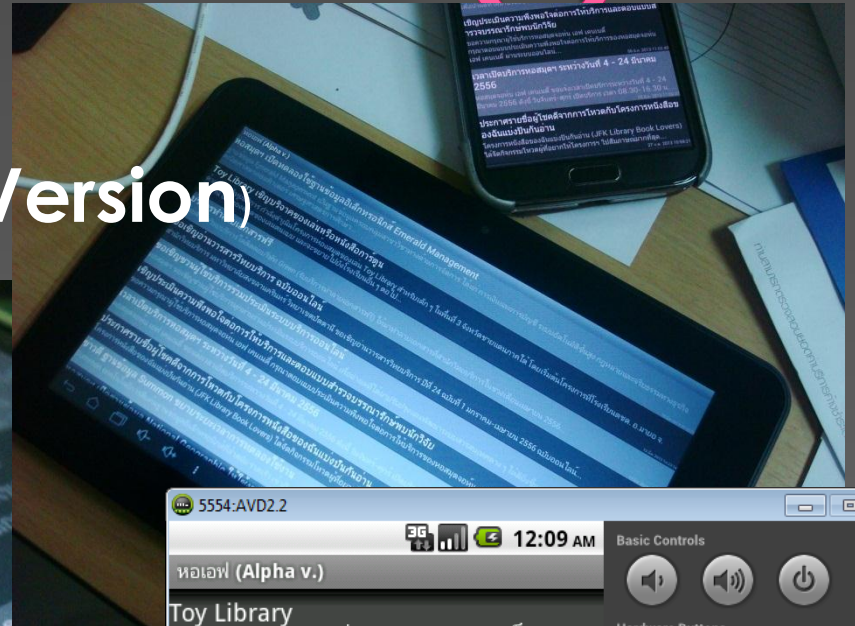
Version)

เชิญประเมินความพึงพอใจต่อการให้บริการและตอบแบบสำรวจบรรณารักษ์พบนักวิจัย

เวลาเปิดบริการหอสมุดฯ ระหว่างวันที่ 4 - 24 มีนาคม 2556

ประกาศรายชื่อผู้โชคดีจากการโหวตกับโครงการหนังสือของฉันแบ่งปันกันอ่าน

หอเอฟ (Alpha v.)

Toy Library

เชิญร่วมทดลองใช้ฐานข้อมูลอิเล็กทรอนิกส์ Emerald Management

เชิญประเมินความพึงพอใจต่อการให้บริการและตอบแบบสำรวจบรรณารักษ์พบนักวิจัย

ประกาศรายชื่อผู้โชคดีจากการโหวตกับโครงการหนังสือของฉันแบ่งปันกันอ่าน

5554:AVD2.2

12:09 AM

หอเอฟ (Alpha v.)

Toy Library

Basic Controls